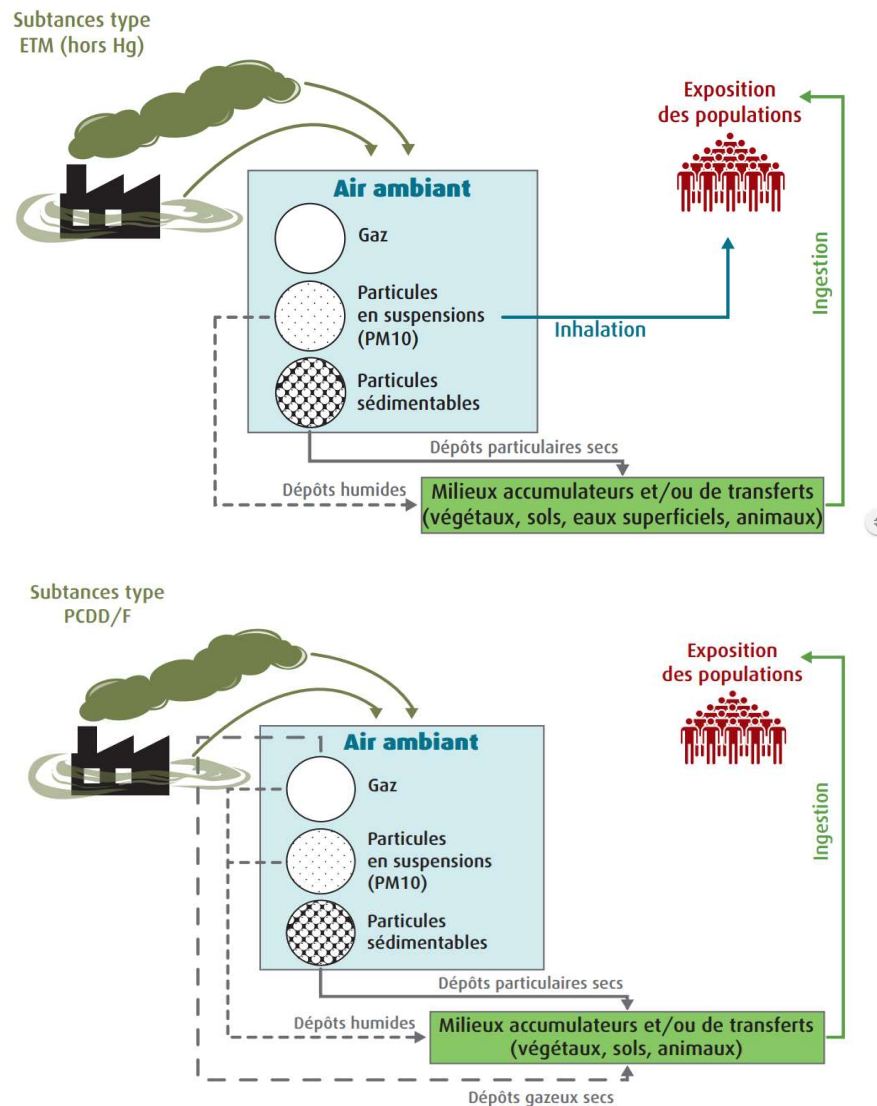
Subtances type ETM (hors Hg)

Exposition des populations

Air ambiant

Gaz

Particules en suspensions (PM10)

Inhalation

Particules sédimentables

Ingestion

Dépôts particulaires secs

Dépôts humides

Milieux accumulateurs et/ou de transferts (végétaux, sols, eaux superficiels, animaux)

Subtances type PCDD/F

Exposition des populations

Air ambiant

Gaz

Particules en suspensions (PM10)

Particules sédimentables

Ingestion

Dépôts particulaires secs

Dépôts humides

Milieux accumulateurs et/ou de transferts (végétaux, sols, animaux)

Dépôts gazeux secs